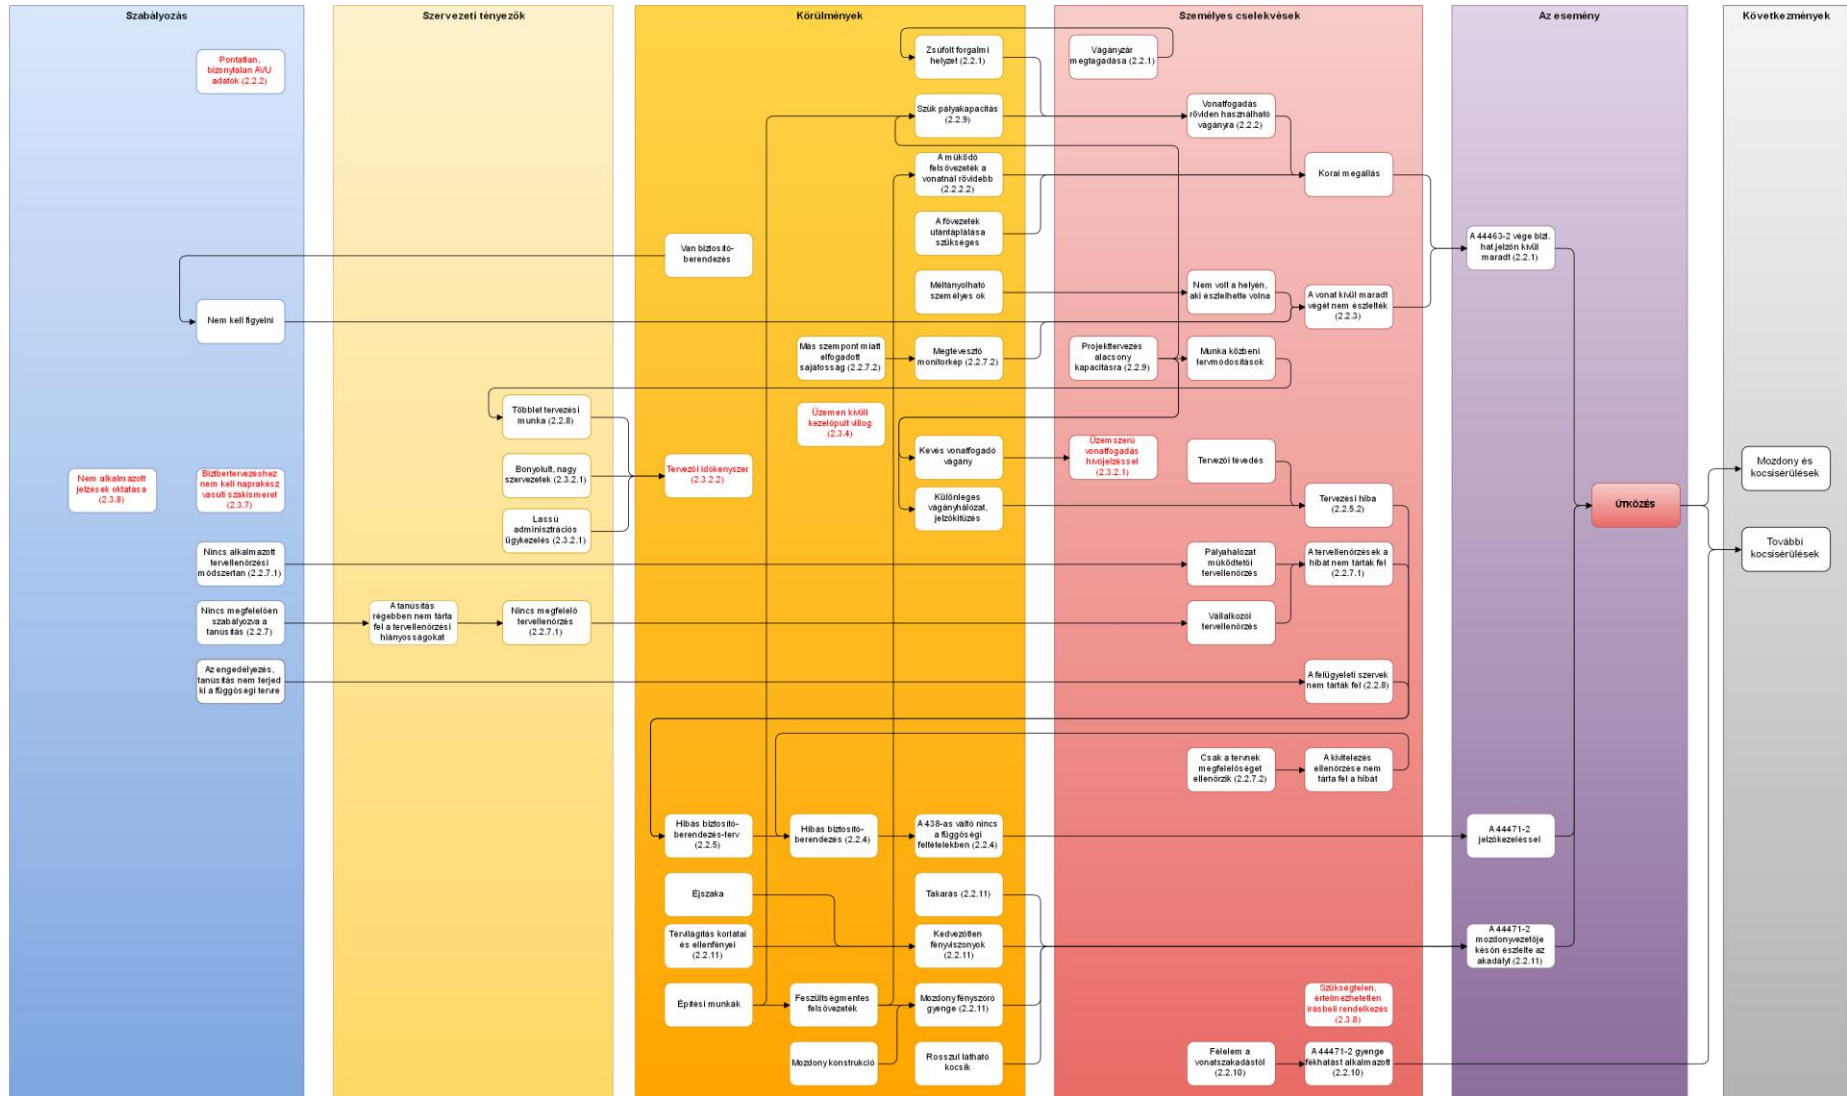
Szabályozás

Pontatlan, bizonytalan AVU adatok (2.2.2)

Nem kell figyelni

Nem alkalmazott jelzések oktatása (2.3.8)

Bizbertervezéshez nem kell naprakész vasúti szakismeret (2.3.7)

Nincs alkalmazott tervellenőrzési módszertan (2.2.7.1)

Nincs megfelelően szabályozva a tanúsítás (2.2.7)

Az engedélyezés, tanúsítás nem terjed ki a függőségi tervre

Szervezeti tényezők

Többlet tervezési munka (2.2.8)

Bonyolult, nagy szervezetek (2.3.2.1)

Lassú adminisztrációs ügykezelés (2.3.2.1)

A tanúsítás régebben nem tárta fel a tervellenőrzési hiányosságokat

Nincs megfelelő tervellenőrzés (2.2.7.1)

Körülmények

Zsúfolt forgalmi helyzet (2.2.1)

Szűk pályakapacitás (2.2.9)

A működő felsővezeték a vonatnál rövidebb (2.2.2.2)

A fővezeték utántáplálása szükséges

Van biztosító-berendezés

Méltányolható személyes ok

Más szempont miatt elfogadott sajátosság (2.2.7.2)

Megtévesztő monitorkép (2.2.7.2)

Üzemen kívüli kezelőpult villog (2.3.4)

Tervezői időkényszer (2.3.2.2)

Kevés vonatfogadó vágány

Különleges vágányhálózat, jelzőkitűzés

Hibás biztosító-berendezés-terv (2.2.5)

Hibás biztosító-berendezés (2.2.4)

A 438-as váltó nincs a függőségi feltételekben (2.2.4)

Éjszaka

Takarás (2.2.11)

Térvilágítás korlátai és ellenfényei (2.2.11)

Kedvezőtlen fényviszonyok (2.2.11)

Építési munkák

Feszültségmentes felsővezeték

Mozdonyfényszóró gyenge (2.2.11)

Mozdony konstrukció

Rosszul látható kocsik

Személyes cselekvések

Vágányzár megtagadása (2.2.1)

Vonatfogadás rövidén használható vágányra (2.2.2)

Korai megállás

Nem volt a helyén, aki észlelhette volna

A vonat kívül maradt végét nem észlelték (2.2.3)

Projekttervezés alacsony kapacitásra (2.2.9)

Munka közbeni tervmódosítások

Üzemszerű vonatfogadás hívójelzéssel (2.3.2.1)

Tervezői tévedés

Tervezési hiba (2.2.5.2)

Pályahálózat működtetői tervellenőrzés

A tervellenőrzések a hibát nem tárták fel (2.2.7.1)

Vállalkozói tervellenőrzés

A felügyeleti szervek nem tárták fel (2.2.8)

Csak a tervnek megfelelőséget ellenőrzik (2.2.7.2)

A kivitelezés ellenőrzése nem tárta fel a hibát

Szükségtelen, értelmezhetetlen írásbeli rendelkezés (2.3.8)

Félelem a vonatszakadástól (2.2.10)

A 44471-2 gyenge fékhatást alkalmazott (2.2.10)

Az esemény

A 44463-2 vége bizt. hat.jelzőn kívül maradt (2.2.1)

ÜTKÖZÉS

A 44471-2 jelzőkezeléssel

A 44471-2 mozdonyvezetője későn észlelte az akadályt (2.2.11)

Következmények

Mozdony és kocsisérülések

További kocsisérülések